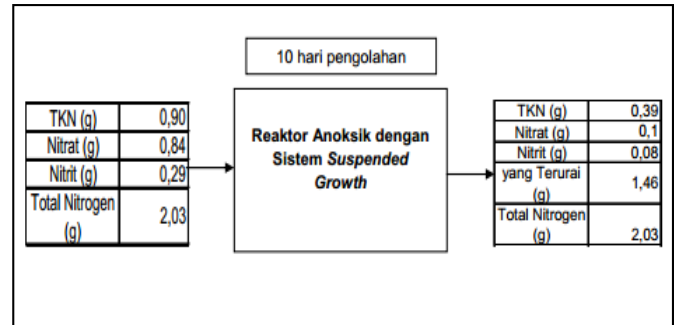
10 hari pengolahan

| TKN (g) | 0,90 |
|---|---|
| Nitrat (g) | 0,84 |
| Nitrit (g) | 0,29 |
| Total Nitrogen (g) | 2,03 |

Reaktor Anoksik dengan Sistem *Suspended Growth*

| TKN (g) | 0,39 |
|---|---|
| Nitrat (g) | 0,1 |
| Nitrit (g) | 0,08 |
| yang Terurai (g) | 1,46 |
| Total Nitrogen (g) | 2,03 |